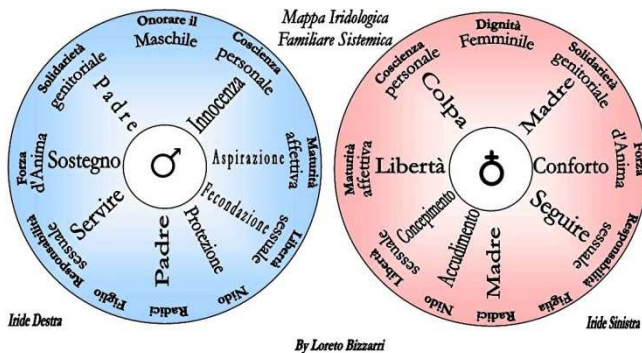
Mappa Iridologica
Familiare Sistemica

Onorare il
Maschile

Coscienza
personale

Maturità
affettiva

Libertà
sessuale

Nido

Radici

Figlio

Responsabilità
sessuale

Forza
d'Anima

Solidarietà
genitoriale

Padre

Innocenza

Aspirazione

Fecondazione

Protezione

Padre

Servire

Sostegno

♂

Dignità
Femminile

Solidarietà
genitoriale

Forza
d'Anima

Responsabilità
sessuale

Figlia

Radici

Nido

Libertà
sessuale

Maturità
affettiva

Coscienza
personale

Colpa

Madre

Conforto

Seguire

Madre

Accudimento

Concepimento

Libertà

♁

Iride Destra

Iride Sinistra

By Loreto Bizzarri